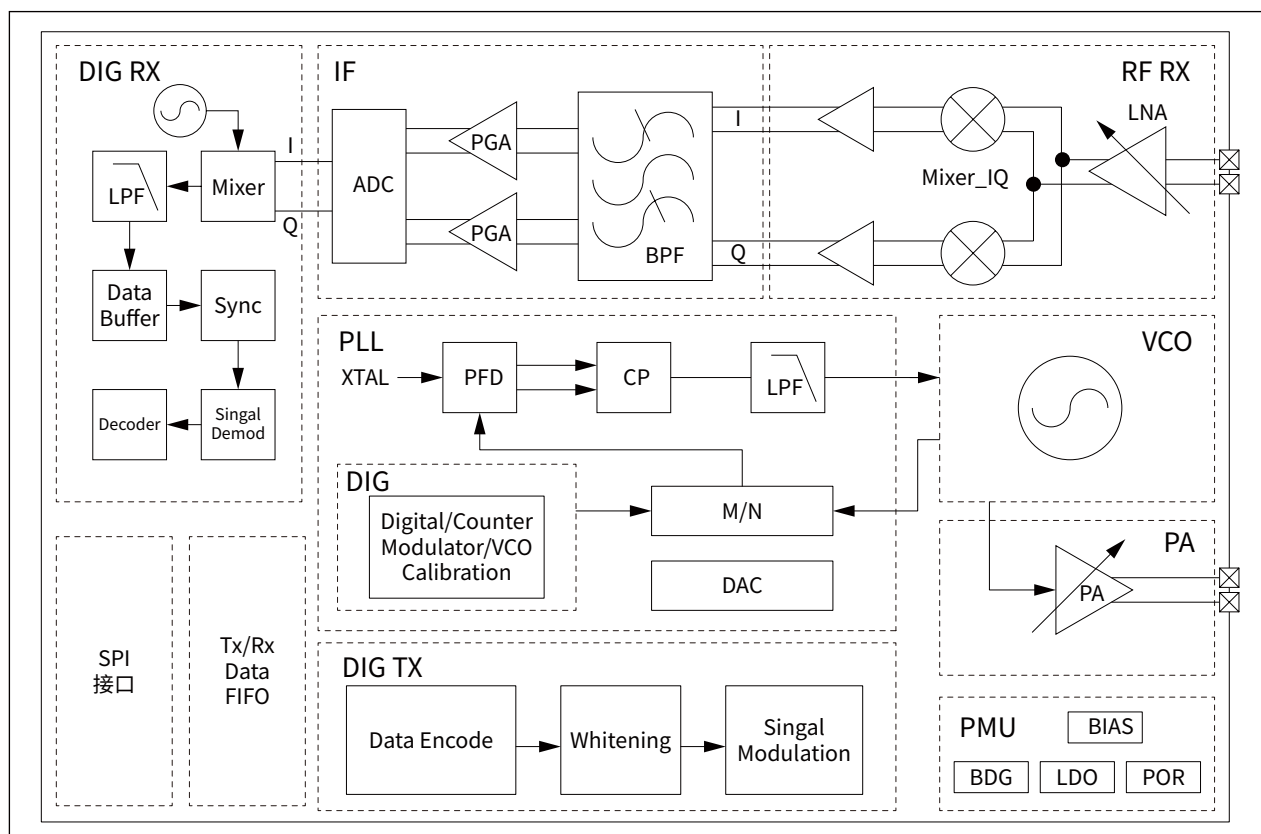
DIG RX
LPF
Mixer
I
Q
Data Buffer
Sync
Decoder
Singal Demod

IF
ADC
PGA
PGA
I
BPF
Q

RF RX
LNA
Mixer_IQ

PLL
XTAL
PFD
CP
LPF
DIG
Digital/Counter Modulator/VCO Calibration
M/N
DAC

VCO

PA
PA

SPI
接口

Tx/Rx Data FIFO

DIG TX
Data Encode
Whitening
Singal Modulation

PMU
BIAS
BDG
LDO
POR